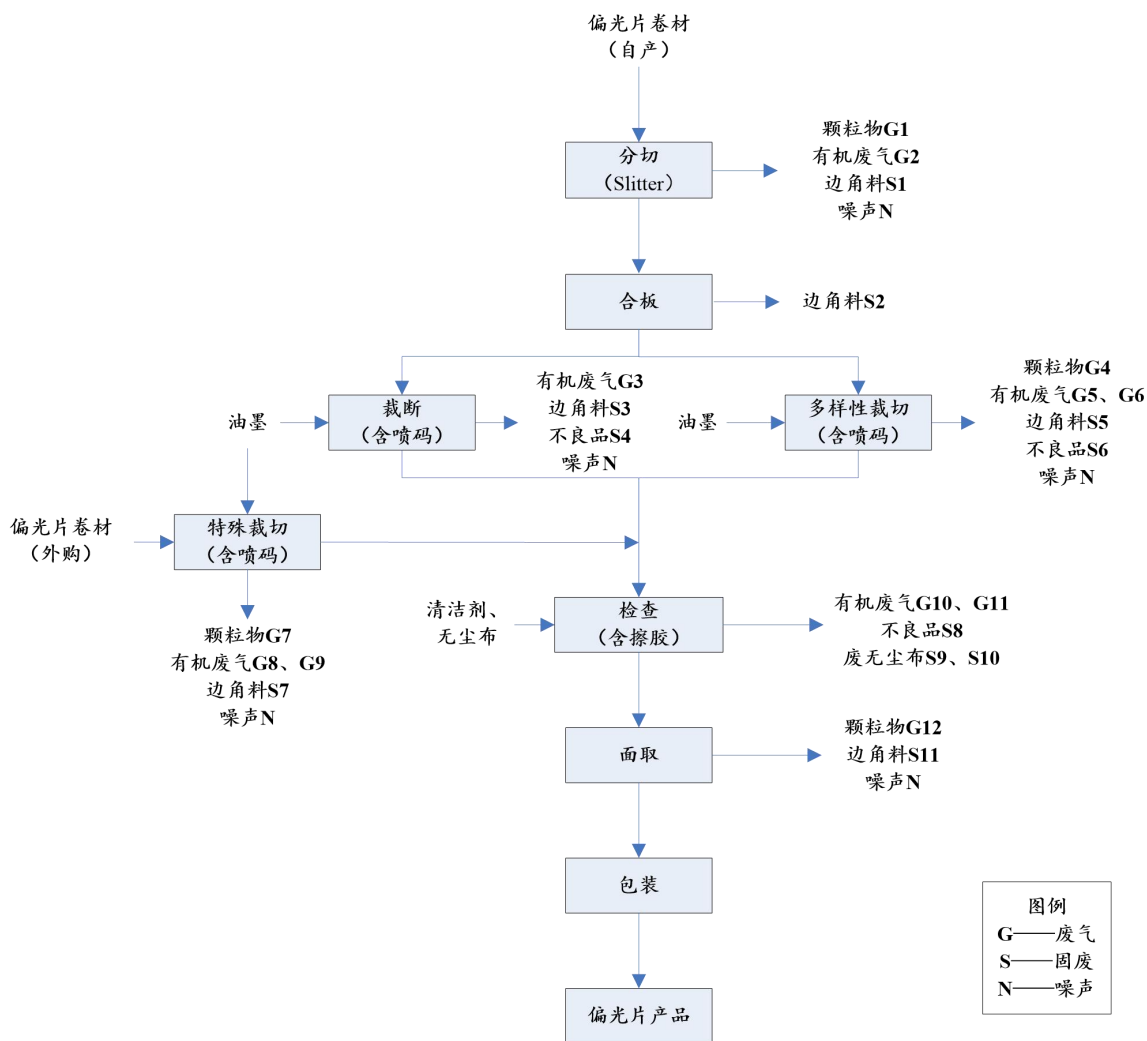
偏光片卷材
（自产）

分切
（Slitter）

颗粒物G1
有机废气G2
边角料S1
噪声N

合板

边角料S2

油墨

裁断
（含喷码）

有机废气G3
边角料S3
不良品S4
噪声N

油墨

多样性裁切
（含喷码）

颗粒物G4
有机废气G5、G6
边角料S5
不良品S6
噪声N

偏光片卷材
（外购）

特殊裁切
（含喷码）

颗粒物G7
有机废气G8、G9
边角料S7
噪声N

清洁剂、
无尘布

检查
（含擦胶）

有机废气G10、G11
不良品S8
废无尘布S9、S10

面取

颗粒物G12
边角料S11
噪声N

包装

偏光片产品

图例
G——废气
S——固废
N——噪声